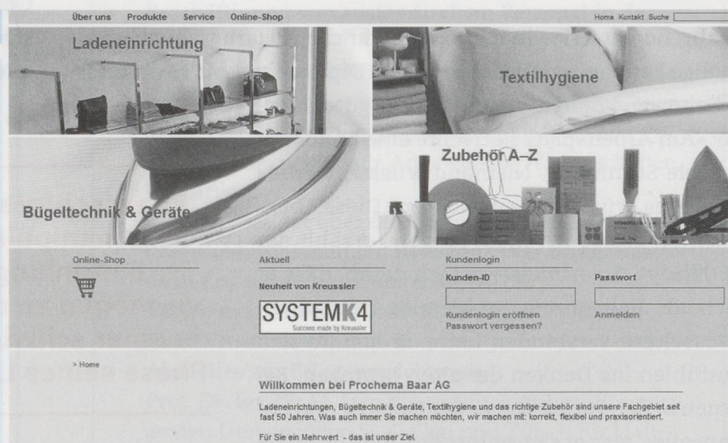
Über uns Produkte Service Online-Shop

Home Kontakt Suche

Ladeneinrichtung

Textilhygiene

Bügeltechnik & Geräte

Zubehör A–Z

Online-Shop

Aktuell

Neuheit von Kreussler

SYSTEM K4
Success made by Kreussler

Kundenlogin

Kunden-ID

Passwort

Kundenlogin eröffnen
Passwort vergessen?

Anmelden

> Home

Willkommen bei Prochema Baar AG

Ladeneinrichtungen, Bügeltechnik & Geräte, Textilhygiene und das richtige Zubehör sind unsere Fachgebiet seit fast 50 Jahren. Was auch immer Sie machen möchten, wir machen mit: korrekt, flexibel und praxisorientiert.

Für Sie ein Mehrwert - das ist unser Ziel.